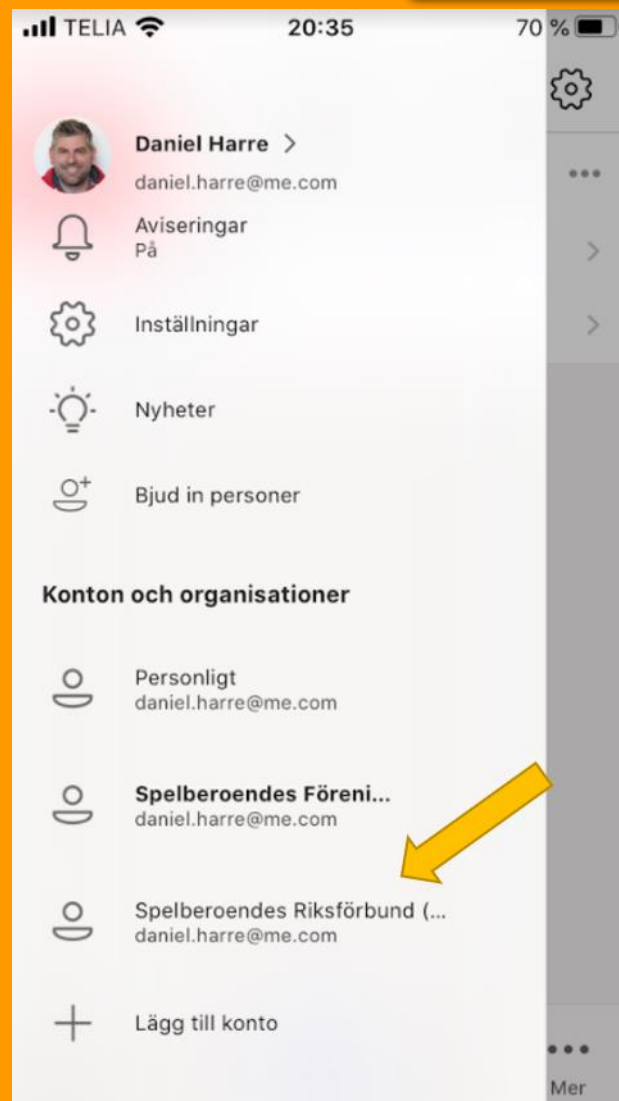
TELIA 20:35 70 %

Daniel Harre >
daniel.harre@me.com

Aviseringar
På

Inställningar

Nyheter

Bjud in personer

Konton och organisationer

Personligt
daniel.harre@me.com

Spelberoendes Föreni...
daniel.harre@me.com

Spelberoendes Riksförbund (...
daniel.harre@me.com

Lägg till konto

•••

Mer